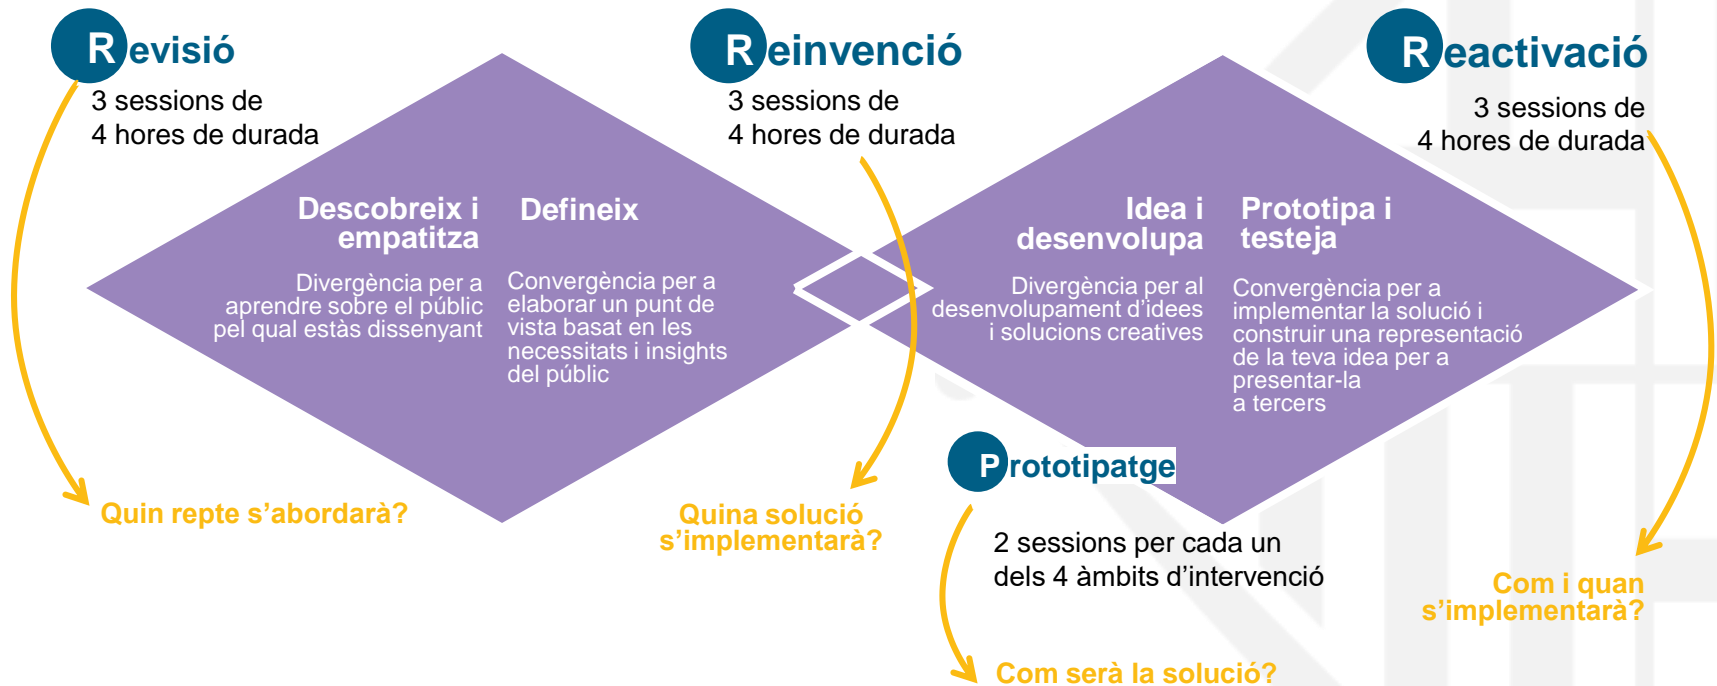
Revisió

3 sessions de
4 hores de durada

Reinvenció

3 sessions de
4 hores de durada

Reactivació

3 sessions de
4 hores de durada

Descobreix i empatitza

Divergència per a aprendre sobre el públic pel qual estàs dissenyant

Defineix

Convergència per a elaborar un punt de vista basat en les necessitats i insights del públic

Idea i desenvolupa

Divergència per al desenvolupament d'idees i solucions creatives

Prototipa i testeja

Convergència per a implementar la solució i construir una representació de la teva idea per a presentar-la a tercers

Prototipatge

2 sessions per cada un
dels 4 àmbits d'intervenció

Quin repte s'abordarà?

Quina solució s'implementarà?

Com serà la solució?

Com i quan s'implementarà?